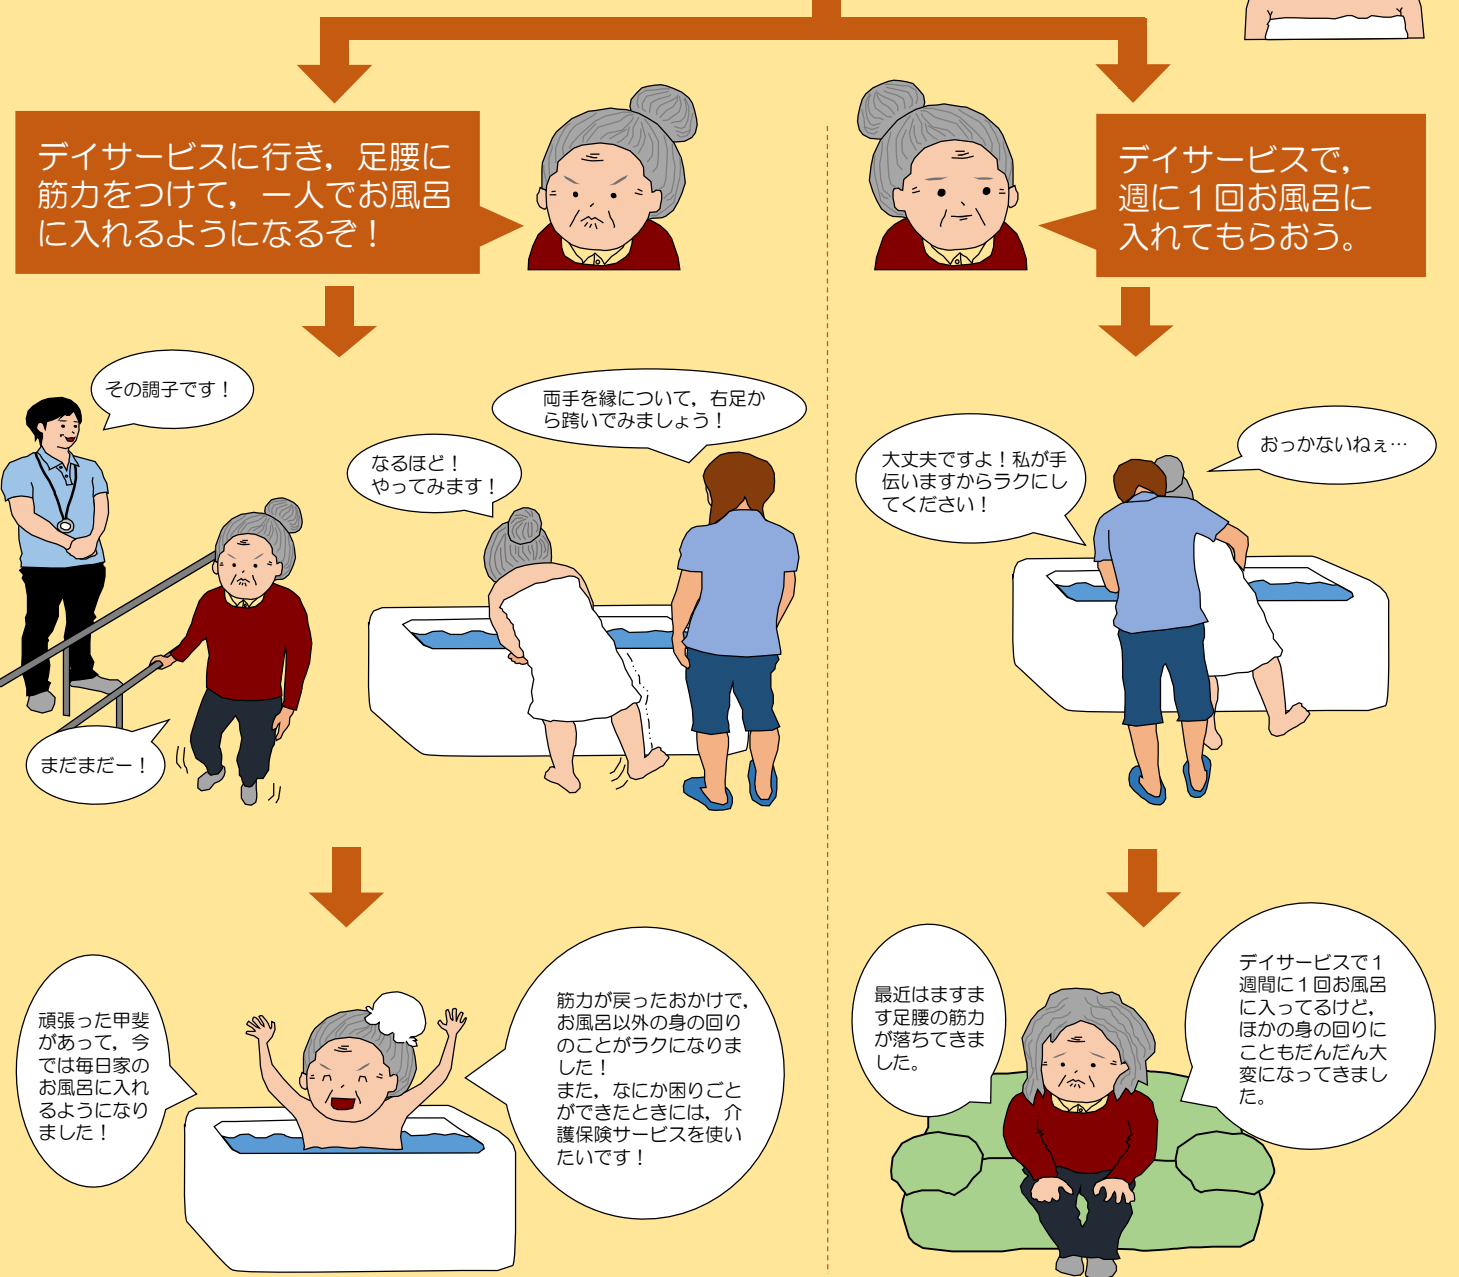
デイサービスに行き，足腰に筋力をつけて，一人でお風呂に入れるようになるぞ！

デイサービスで，週に１回お風呂に入れてもらおう。

その調子です！

まだまだー！

なるほど！やってみます！

両手を縁について，右足から跨いでみましょう！

大丈夫ですよ！私が手伝いますからラクにしてください！

おっかないねぇ…

頑張った甲斐があって，今では毎日家のお風呂に入れるようになりました！

筋力が戻ったおかげで，お風呂以外の身の回りのことがラクになりました！
また，なにか困りごとができたときには，介護保険サービスを使いたいです！

最近はますます足腰の筋力が落ちてきました。

デイサービスで１週間に１回お風呂に入ってるけど，ほかの身の回りのこともだんだん大変になってきました。